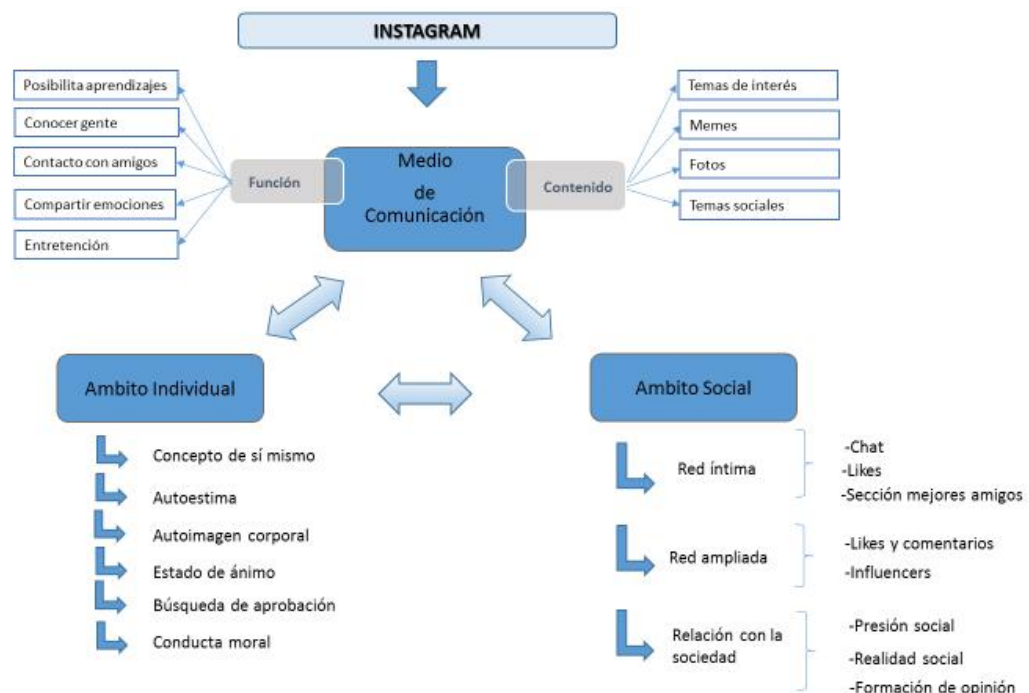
INSTAGRAM

Posibilita aprendizajes
Conocer gente
Contacto con amigos
Compartir emociones
Entretención

Función

Medio de Comunicación

Contenido

Temas de interés
Memes
Fotos
Temas sociales

Ambito Individual

Concepto de sí mismo
Autoestima
Autoimagen corporal
Estado de ánimo
Búsqueda de aprobación
Conducta moral

Ambito Social

Red íntima
-Chat
-Likes
-Sección mejores amigos

Red ampliada
-Likes y comentarios
-Influencers

Relación con la sociedad
-Presión social
-Realidad social
-Formación de opinión